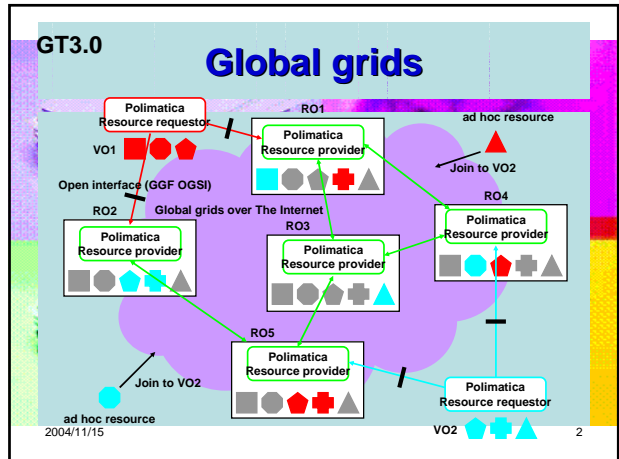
GT3.0

Global grids

Polimatica Resource requestor

RO1

Polimatica Resource provider

ad hoc resource

VO1

Join to VO2

Open interface (GGF OGSI)

RO4

RO2

Global grids over The Internet

Polimatica Resource provider

Polimatica Resource provider

RO3

Polimatica Resource provider

RO5

Polimatica Resource provider

Join to VO2

Polimatica Resource requestor

ad hoc resource

2004/11/15

VO2

2